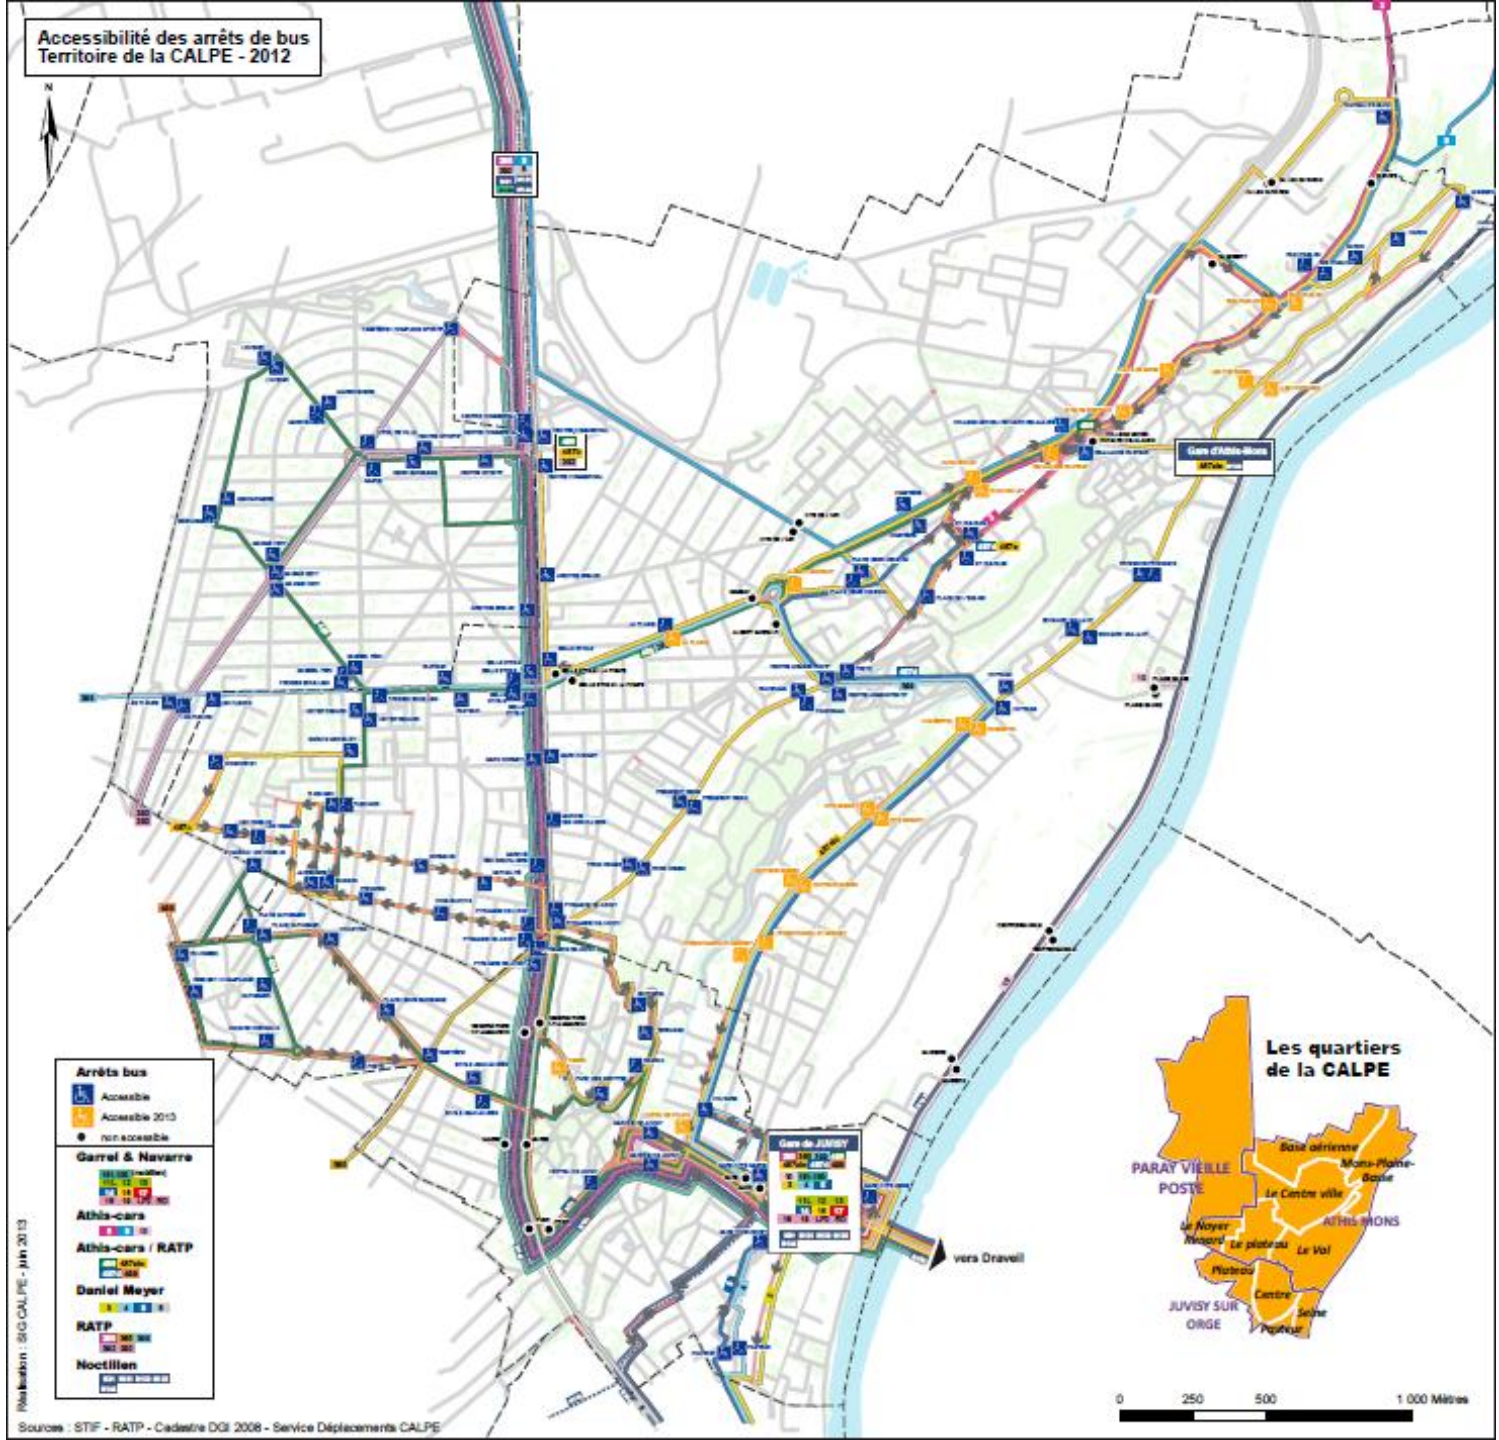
Accessibilité des arrêts de bus
Territoire de la CALPE - 2012

N

Gare d'Athis-Mons

Gare de JUVISY

vers Draveil

Arrêts bus
Accessible
Accessible 2013
non accessible

Garrel & Navarre

Athis-cars

Athis-cars / RATP

Daniel Meyer

RATP

Noctilien

Les quartiers de la CALPE

PARAY VIEILLE POSTE
Base aérienne
Mons-Plaine-Basse
Le Centre ville
ATHIS-MONS
Le Noyer Renard
Le plateau
Le Val
Plateau
Centre
Seine
Pasteur
JUVISY SUR ORGE

0 250 500 1 000 Mètres

Réalisation : SIG CALPE - juin 2013

Sources : STIF - RATP - Cadastre DGI 2008 - Service Déplacements CALPE